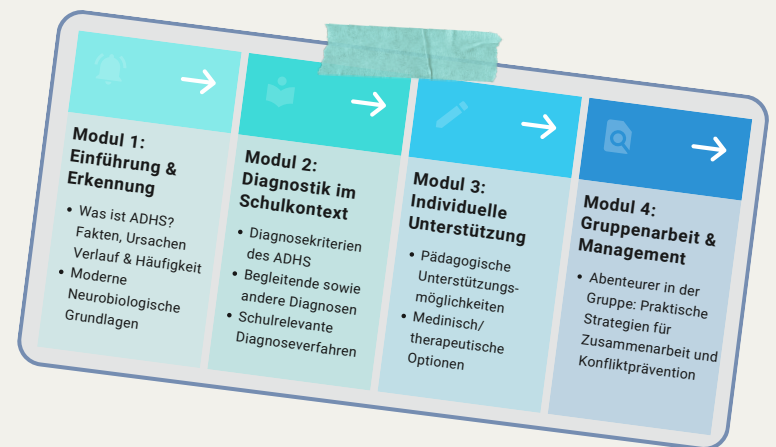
Modul 1: Einführung & Erkennung

• Was ist ADHS? Fakten, Ursachen Verlauf & Häufigkeit
• Moderne Neurobiologische Grundlagen

Modul 2: Diagnostik im Schulkontext

• Diagnosekriterien des ADHS
• Begleitende sowie andere Diagnosen
• Schulrelevante Diagnoseverfahren

Modul 3: Individuelle Unterstützung

• Pädagogische Unterstützungsmöglichkeiten
• Medinisch/ therapeutische Optionen

Modul 4: Gruppenarbeit & Management

• Abenteurer in der Gruppe: Praktische Strategien für Zusammenarbeit und Konfliktprävention